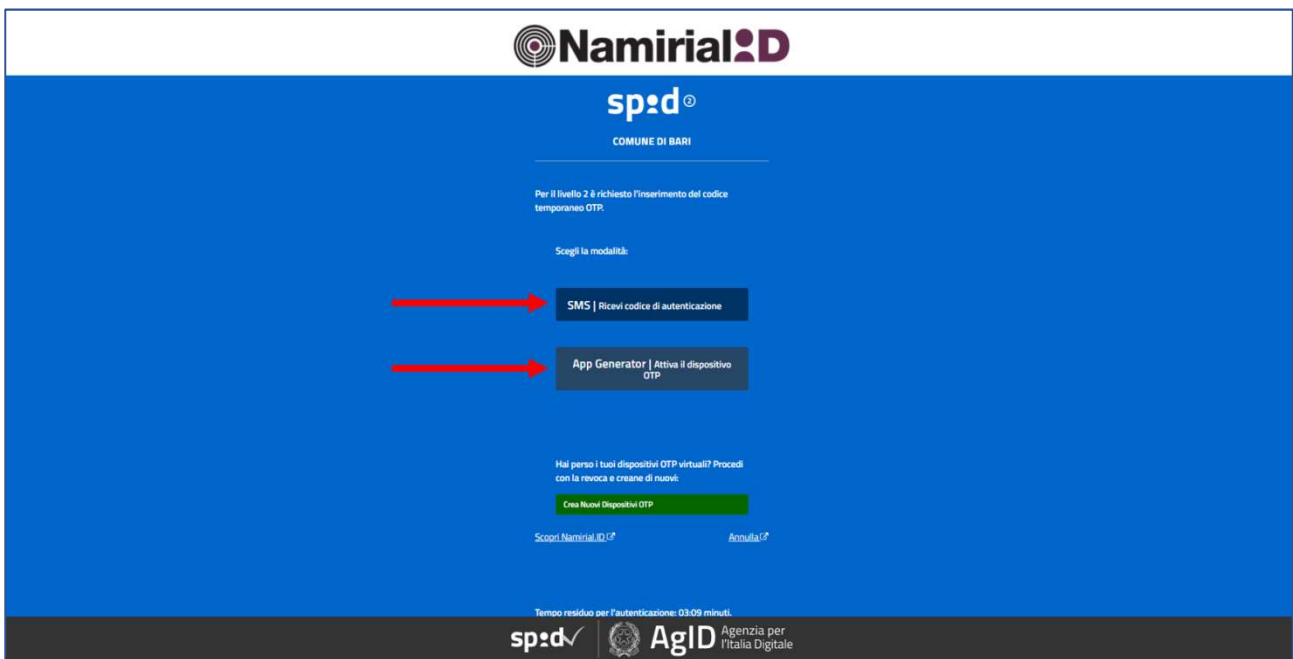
NamirialID

spid ②

COMUNE DI BARI

Per il livello 2 è richiesto l'inserimento del codice temporaneo OTP.

Scegli la modalità:

SMS | Ricevi codice di autenticazione

App Generator | Attiva il dispositivo OTP

Hai perso i tuoi dispositivi OTP virtuali? Procedi con la revoca e creane di nuovi:

Crea Nuovi Dispositivi OTP

Scopri Namirial.ID

Annulla

Tempo residuo per l'autenticazione: 03:09 minuti.

spid AgID Agenzia per l'Italia Digitale